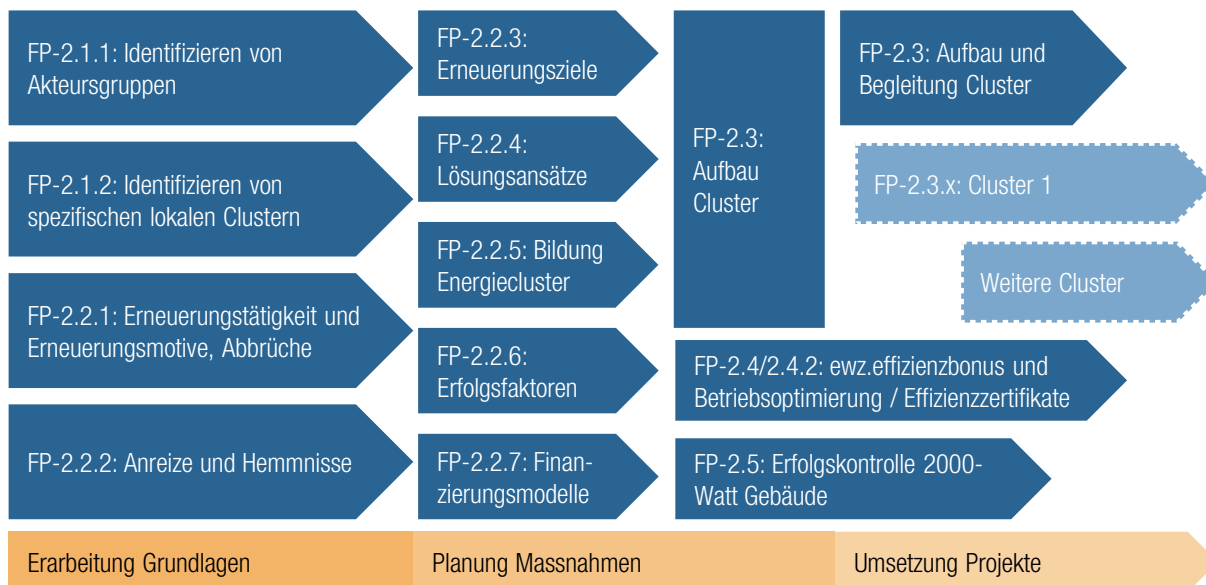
FP-2.1.1: Identifizieren von Akteursgruppen

FP-2.1.2: Identifizieren von spezifischen lokalen Clustern

FP-2.2.1: Erneuerungstätigkeit und Erneuerungsmotive, Abbrüche

FP-2.2.2: Anreize und Hemmnisse

FP-2.2.3: Erneuerungsziele

FP-2.2.4: Lösungsansätze

FP-2.2.5: Bildung Energiecluster

FP-2.2.6: Erfolgsfaktoren

FP-2.2.7: Finanzierungsmodelle

FP-2.3: Aufbau Cluster

FP-2.3: Aufbau und Begleitung Cluster

FP-2.3.x: Cluster 1

Weitere Cluster

FP-2.4/2.4.2: ewz.effizienzbonus und Betriebsoptimierung / Effizienzzertifikate

FP-2.5: Erfolgskontrolle 2000-Watt Gebäude

Erarbeitung Grundlagen

Planung Massnahmen

Umsetzung Projekte